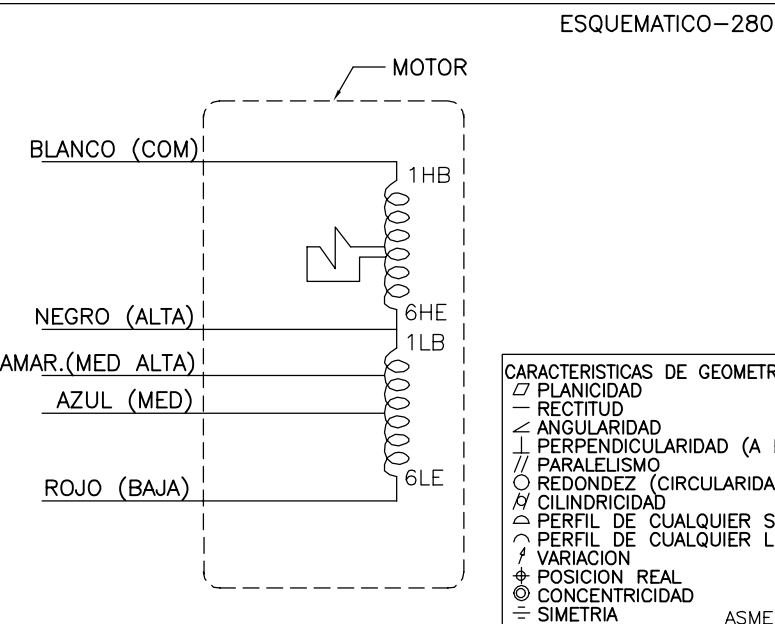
ESQUEMATICO–280

MOTOR

BLANCO (COM)

1HB

NEGRO (ALTA)

6HE

1LB

AMAR.(MED ALTA)

AZUL (MED)

ROJO (BAJA)

6LE

CARACTERISTICAS DE GEOMETR
▱ PLANICIDAD
— RECTITUD
∠ ANGULARIDAD
⊥ PERPENDICULARIDAD (A
// PARALELISMO
○ REDONDEZ (CIRCULARIDA
⌭ CILINDRICIDAD
⌓ PERFIL DE CUALQUIER S
⌒ PERFIL DE CUALQUIER L
↗ VARIACION
⌖ POSICION REAL
◎ CONCENTRICIDAD
⌯ SIMETRIA

ASME